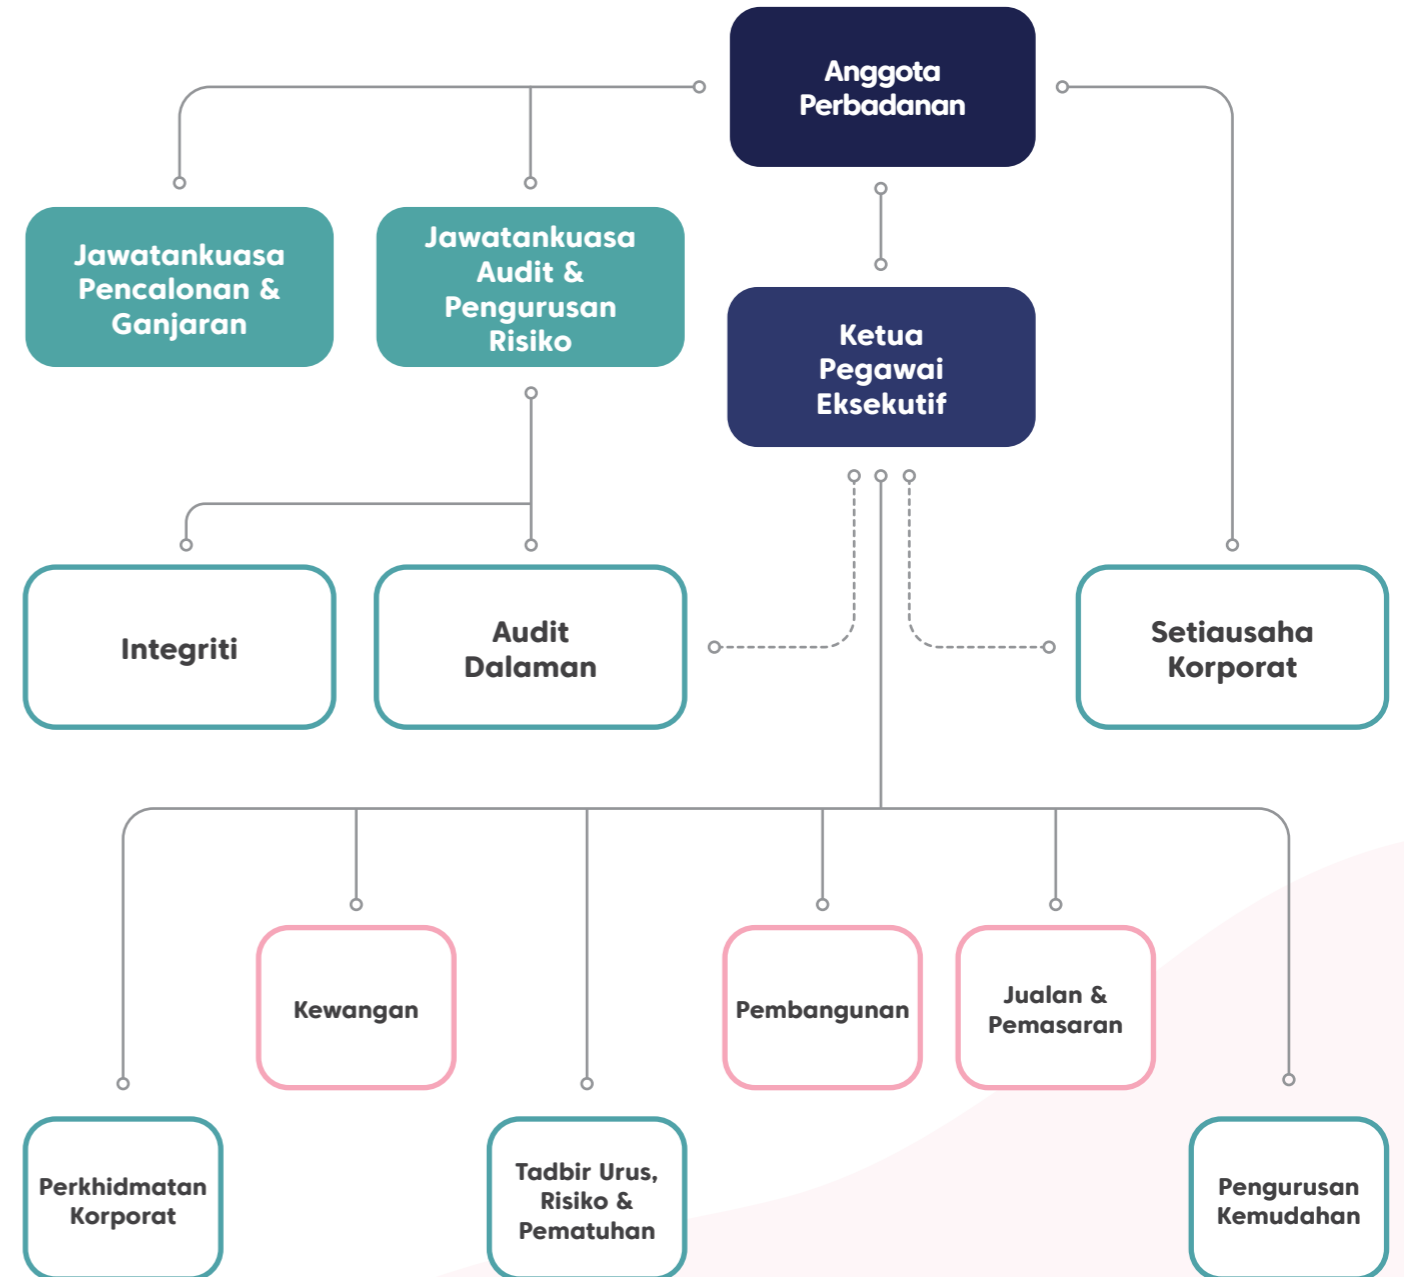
Anggota Perbadanan

Jawatankuasa Pencalonan & Ganjaran

Jawatankuasa Audit & Pengurusan Risiko

Ketua Pegawai Eksekutif

Integriti

Audit Dalaman

Setiausaha Korporat

Kewangan

Pembangunan

Jualan & Pemasaran

Perkhidmatan Korporat

Tadbir Urus, Risiko & Pematuhan

Pengurusan Kemudahan